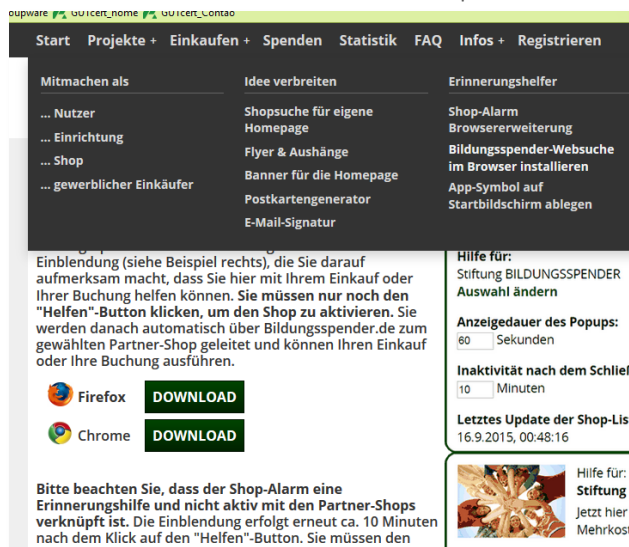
oupware GUTcert_home GUTcert_Contao

Start Projekte + Einkaufen + Spenden Statistik FAQ Infos + Registrieren

Mitmachen als

... Nutzer

... Einrichtung

... Shop

... gewerblicher Einkäufer

Idee verbreiten

Shopsuche für eigene Homepage

Flyer & Aushänge

Banner für die Homepage

Postkartengenerator

E-Mail-Signatur

Erinnerungshelfer

Shop-Alarm Browsererweiterung

Bildungsspender-Websuche im Browser installieren

App-Symbol auf Startbildschirm ablegen

Einblendung (siehe Beispiel rechts), die Sie darauf aufmerksam macht, dass Sie hier mit Ihrem Einkauf oder Ihrer Buchung helfen können. **Sie müssen nur noch den "Helfen"-Button klicken, um den Shop zu aktivieren.** Sie werden danach automatisch über Bildungsspender.de zum gewählten Partner-Shop geleitet und können Ihren Einkauf oder Ihre Buchung ausführen.

Firefox DOWNLOAD

Chrome DOWNLOAD

**Bitte beachten Sie, dass der Shop-Alarm eine Erinnerungshilfe und nicht aktiv mit den Partner-Shops verknüpft ist.** Die Einblendung erfolgt erneut ca. 10 Minuten nach dem Klick auf den "Helfen"-Button. Sie müssen den

Hilfe für:
Stiftung BILDUNGSSPENDER
Auswahl ändern

Anzeigedauer des Popups:
60 Sekunden

Inaktivität nach dem Schlie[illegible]
10 Minuten

Letztes Update der Shop-Lis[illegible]
16.9.2015, 00:48:16

Hilfe für:
Stiftung
Jetzt hier
Mehrkos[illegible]